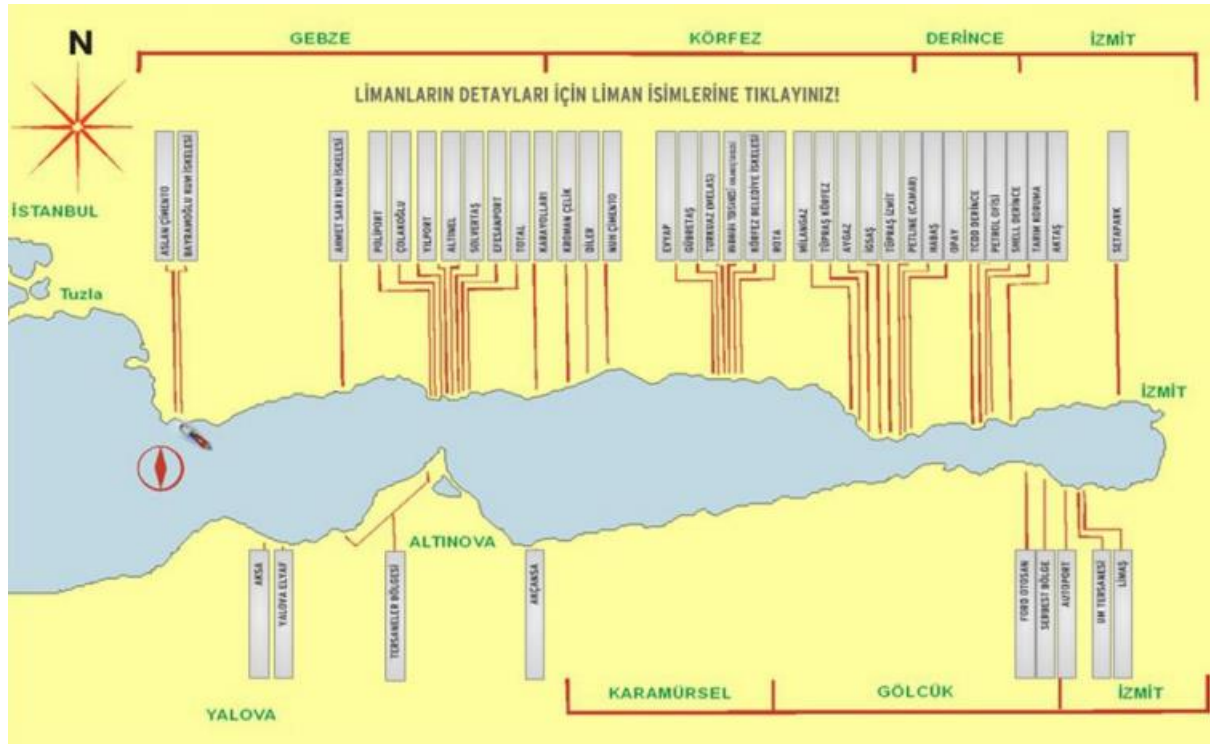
N

GEBZE

KÖRFEZ

DERİNCE

İZMİT

LİMANLARIN DETAYLARI İÇİN LİMAN İSİMLERİNE TIKLAYINIZ!

İSTANBUL

Tuzla

ASLAN ÇİMENTO
BAYRAMOĞLU KUM İSKELESİ
AHMET SARI KUM İSKELESİ
POLİPORT
ÇOLAKOĞLU
YILPORT
ALTINEL
SOLVENTAŞ
EFESANPORT
TOTAL
KARAYOLLARI
KROMAN ÇELİK
DİLER
NUH ÇİMENTO
EVYAP
GÜBRETAŞ
TURKUAZ (MELAS)
RÖMORK TESİSLERİ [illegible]
KÖRFEZ BELEDİYE İSKELESİ
ROTA
MİLANGAZ
TÜPRAŞ KÖRFEZ
AYGAZ
İGSAŞ
TÜPRAŞ İZMİT
PETLİNE (CAMAR)
HABAŞ
OPAY
TCDD DERİNCE
PETROL OFİSİ
SHELL DERİNCE
TARIM KORUMA
AKTAŞ
SETAPARK

İZMİT

ALTINOVA

AKSA
YALOVA ELYAF
TERSANELER BÖLGESİ
AKÇANSA
FORD OTOSAN
SERBEST BÖLGE
AUTOPORT
UM TERSANESİ
LİMAŞ

KARAMÜRSEL

GÖLCÜK

İZMİT

YALOVA